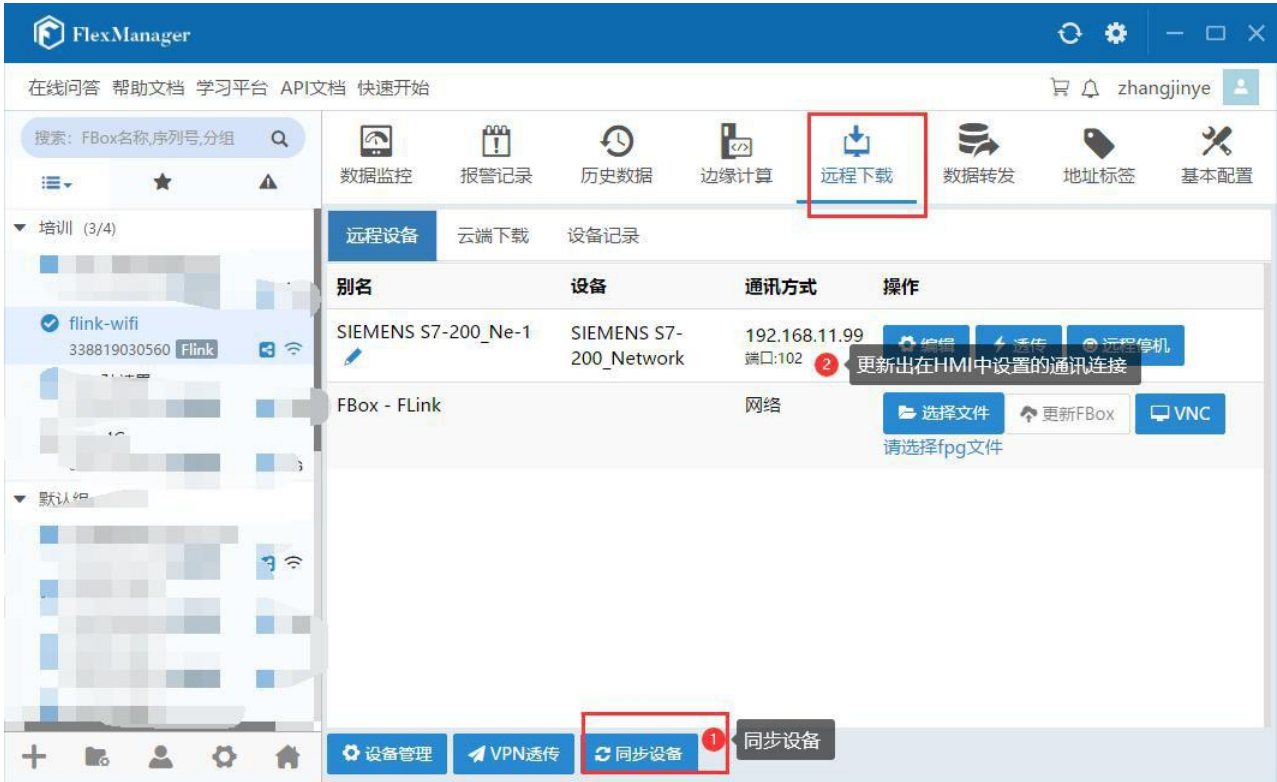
FlexManager

在线问答 帮助文档 学习平台 API文档 快速开始

zhangjinye

搜索：FBox名称,序列号,分组

▾ 培训 (3/4)

flink-wifi
338819030560 Flink

▾ 默认组

数据监控 报警记录 历史数据 边缘计算 远程下载 数据转发 地址标签 基本配置

远程设备 云端下载 设备记录

| 别名 | 设备 | 通讯方式 | 操作 |
|---|---|---|---|
| SIEMENS S7-200_Ne-1 | SIEMENS S7-200_Network | 192.168.11.99 端口:102 | 编辑 透传 远程停机 |
| FBox - FLink | | 网络 | 选择文件 更新FBox VNC 请选择fpg文件 |

2 更新出在HMI中设置的通讯连接

设备管理 VPN透传 同步设备

1 同步设备